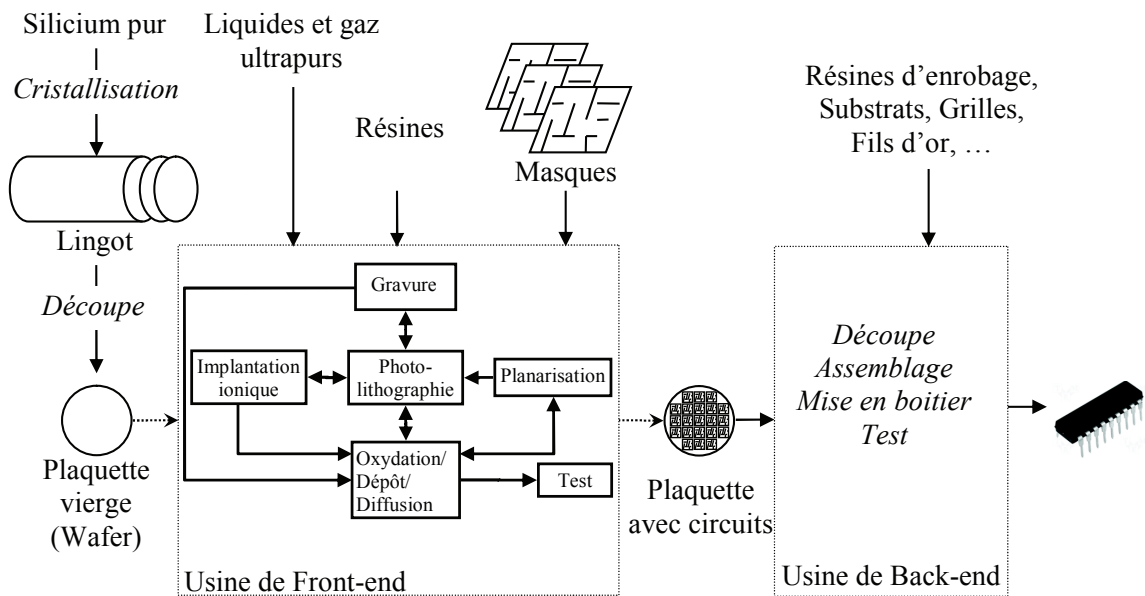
Silicium pur

Cristallisation

Lingot

Découpe

Plaquette vierge (Wafer)

Liquides et gaz ultrapurs

Résines

Masques

Gravure

Implantation ionique

Photo-lithographie

Planarisation

Oxydation/ Dépôt/ Diffusion

Test

Usine de Front-end

Plaquette avec circuits

Résines d'enrobage, Substrats, Grilles, Fils d'or, …

Découpe
Assemblage
Mise en boitier
Test

Usine de Back-end